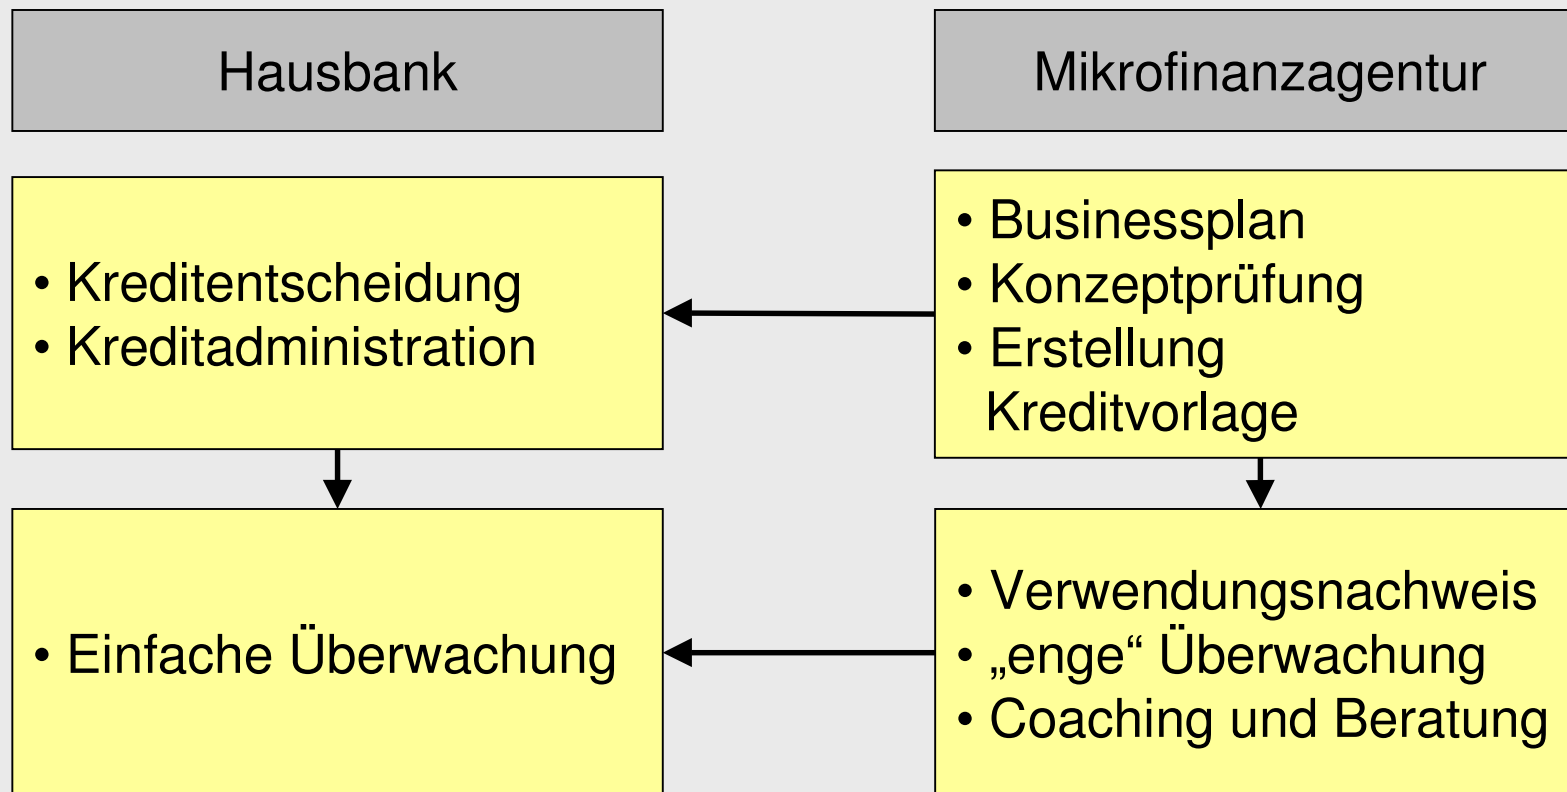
Hausbank

Mikrofinanzagentur

• Kreditentscheidung
• Kreditadministration

• Businessplan
• Konzeptprüfung
• Erstellung Kreditvorlage

• Einfache Überwachung

• Verwendungsnachweis
• „enge“ Überwachung
• Coaching und Beratung